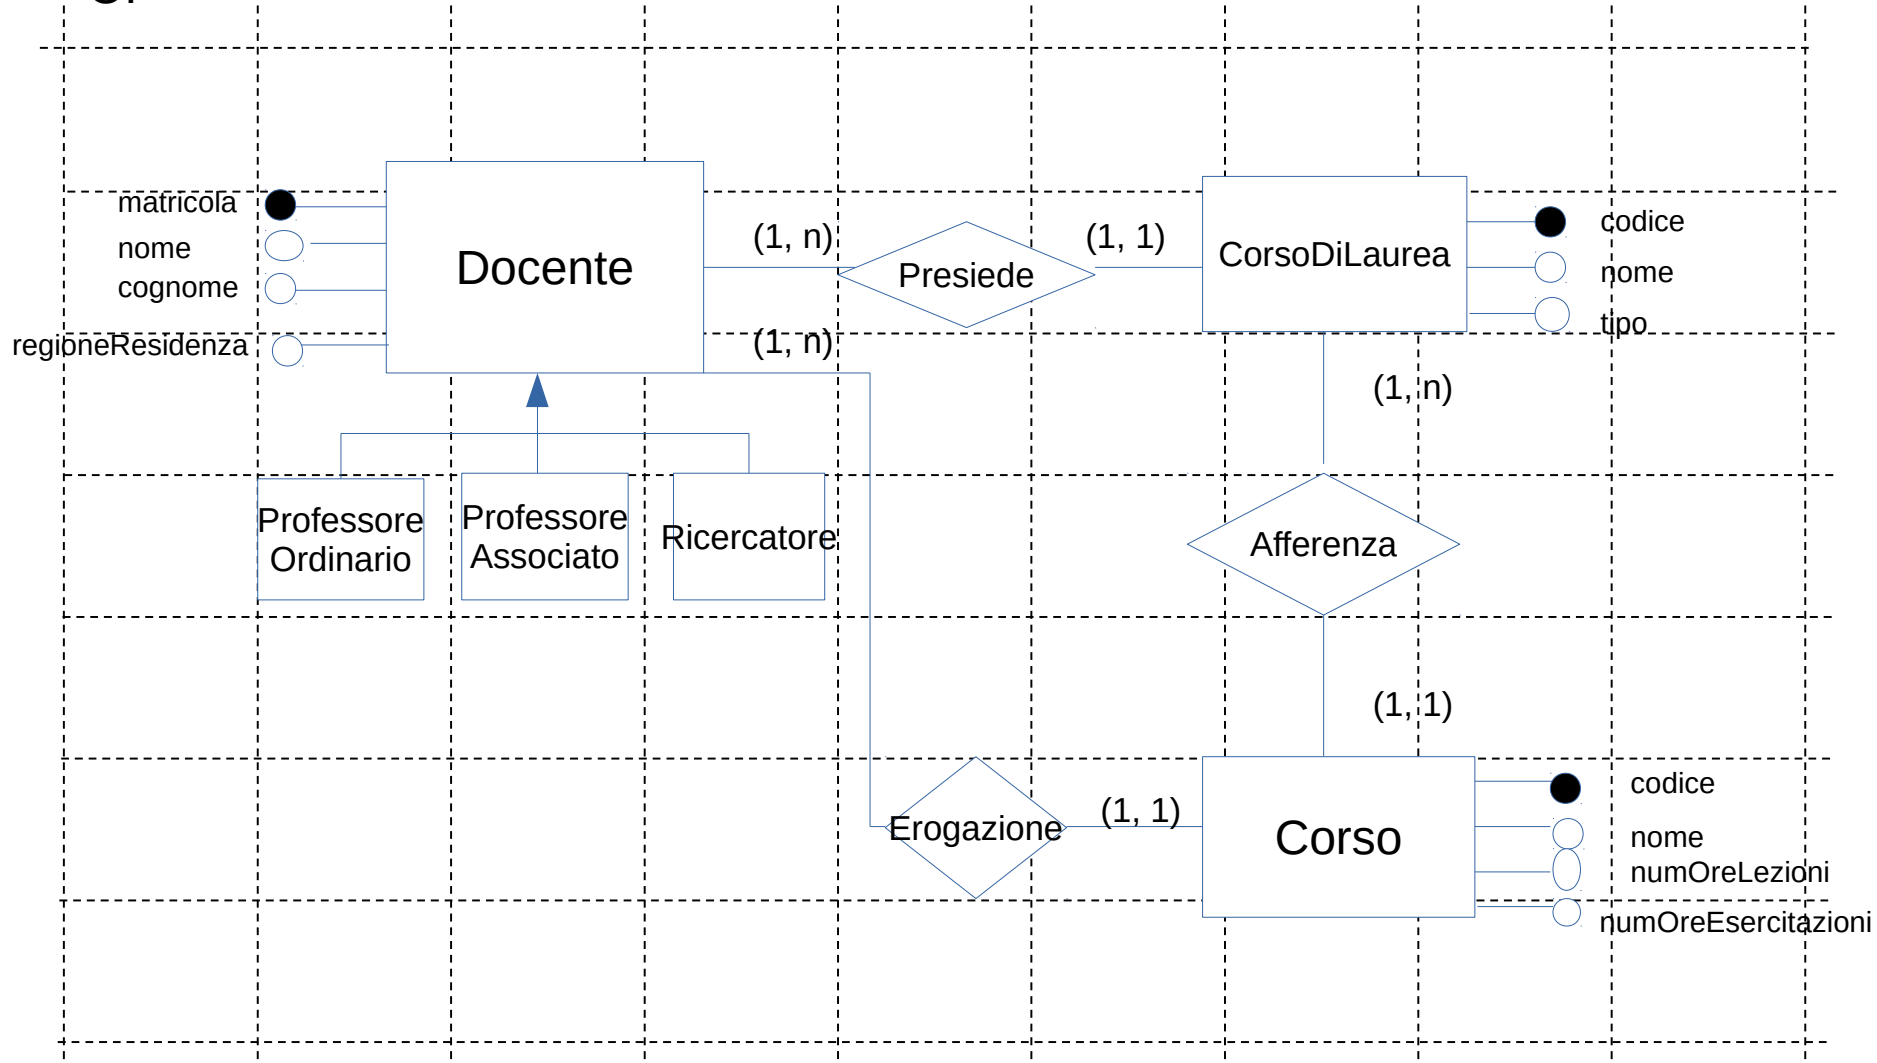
matricola
nome
cognome
regioneResidenza

Docente

(1, n)
Presiede
(1, 1)
CorsoDiLaurea
codice
nome
tipo

(1, n)

Professore Ordinario
Professore Associato
Ricercatore

(1, n)
Afferenza
(1, 1)

Erogazione
(1, 1)
Corso
codice
nome
numOreLezioni
numOreEsercitazioni